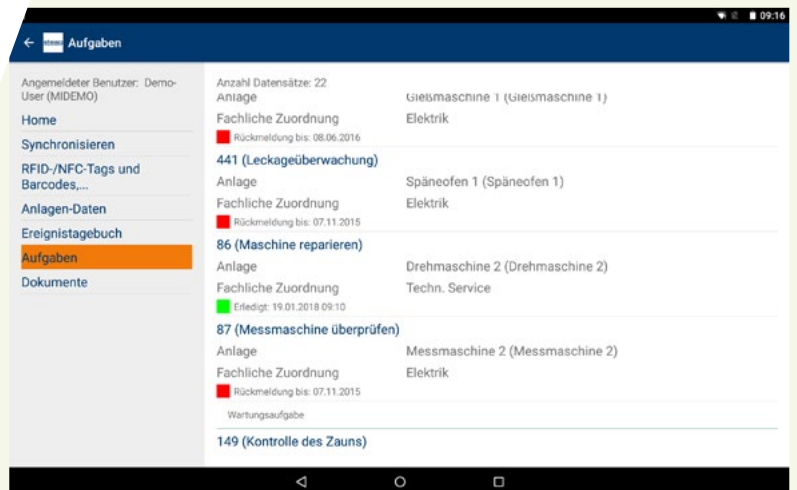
09:16

Aufgaben

Angemeldeter Benutzer: Demo-User (MIDEMO)

Home

Synchronisieren

RFID-/NFC-Tags und Barcodes,...

Anlagen-Daten

Ereignistagebuch

Aufgaben

Dokumente

Anzahl Datensätze: 22

Anlage Gießmaschine 1 (Gießmaschine 1)

Fachliche Zuordnung Elektrik

Rückmeldung bis: 08.06.2016

441 (Leckageüberwachung)

Anlage Späneofen 1 (Späneofen 1)

Fachliche Zuordnung Elektrik

Rückmeldung bis: 07.11.2015

86 (Maschine reparieren)

Anlage Drehmaschine 2 (Drehmaschine 2)

Fachliche Zuordnung Techn. Service

Erledigt: 19.01.2018 09:10

87 (Messmaschine überprüfen)

Anlage Messmaschine 2 (Messmaschine 2)

Fachliche Zuordnung Elektrik

Rückmeldung bis: 07.11.2015

Wartungsaufgabe

149 (Kontrolle des Zauns)